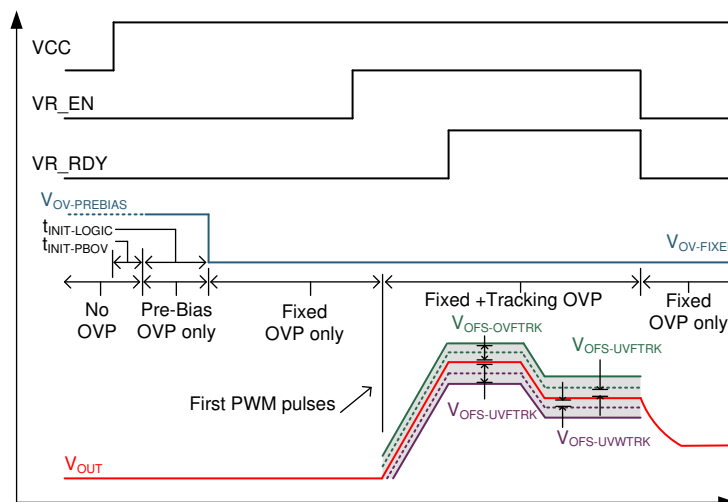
VCC

VR_EN

VR_RDY

$V_{OV\text{-}PREBIAS}$

$t_{INIT\text{-}LOGIC}$

$t_{INIT\text{-}PBOV}$

$V_{OV\text{-}FIXE}$

No OVP

Pre-Bias OVP only

Fixed OVP only

Fixed +Tracking OVP

Fixed OVP only

$V_{OFS\text{-}OVFTRK}$

$V_{OFS\text{-}UVFTRK}$

First PWM pulses

$V_{OFS\text{-}UVFTRK}$

$V_{OFS\text{-}UVWTRK}$

$V_{OUT}$